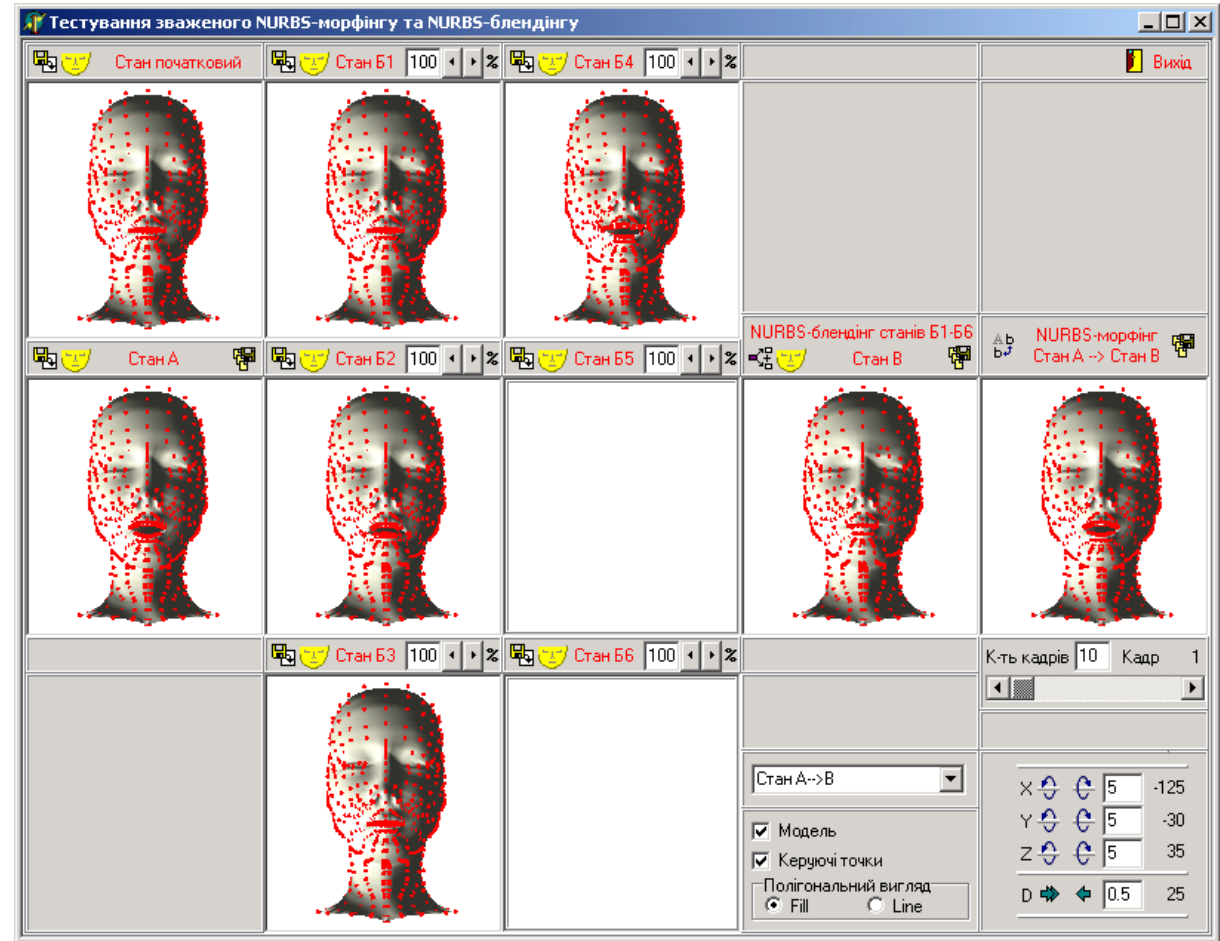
Тестування зваженого NURBS-морфінгу та NURBS-блендінгу

Стан початковий

Стан Б1 100 %

Стан Б4 100 %

Вихід

Стан А

Стан Б2 100 %

Стан Б5 100 %

NURBS-блендінг станів Б1-Б6
Стан В

NURBS-морфінг
Стан А --> Стан В

Стан Б3 100 %

Стан Б6 100 %

К-ть кадрів 10 Кадр 1

Стан А-->В

Модель

Керуючі точки

Полігональний вигляд
Fill Line

X 5 -125
Y 5 -30
Z 5 35
D 0.5 25